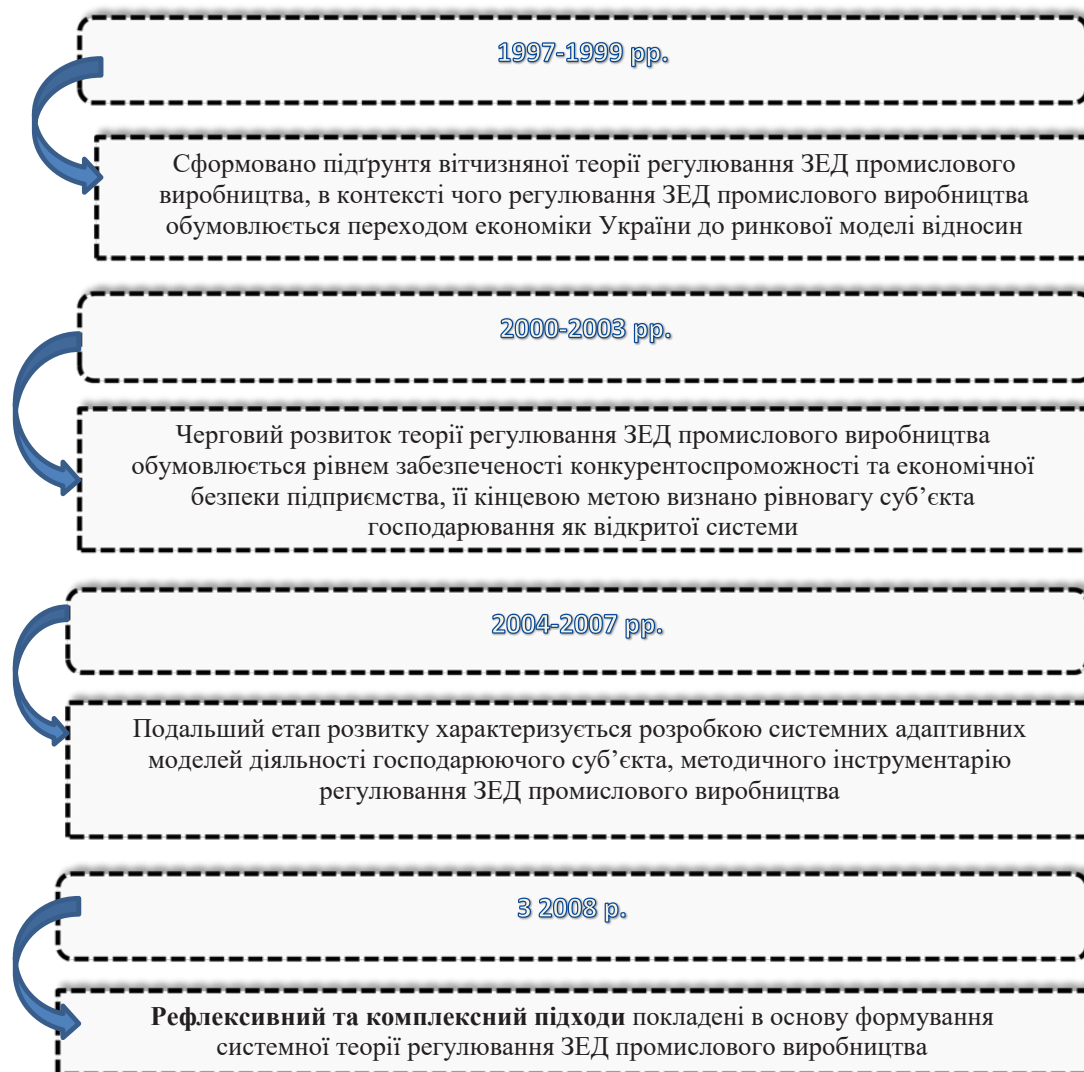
1997-1999 рр.

Сформовано підґрунтя вітчизняної теорії регулювання ЗЕД промислового виробництва, в контексті чого регулювання ЗЕД промислового виробництва обумовлюється переходом економіки України до ринкової моделі відносин

2000-2003 рр.

Черговий розвиток теорії регулювання ЗЕД промислового виробництва обумовлюється рівнем забезпеченості конкурентоспроможності та економічної безпеки підприємства, її кінцевою метою визнано рівновагу суб'єкта господарювання як відкритої системи

2004-2007 рр.

Подальший етап розвитку характеризується розробкою системних адаптивних моделей діяльності господарюючого суб'єкта, методичного інструментарію регулювання ЗЕД промислового виробництва

З 2008 р.

**Рефлексивний та комплексний підходи** покладені в основу формування системної теорії регулювання ЗЕД промислового виробництва